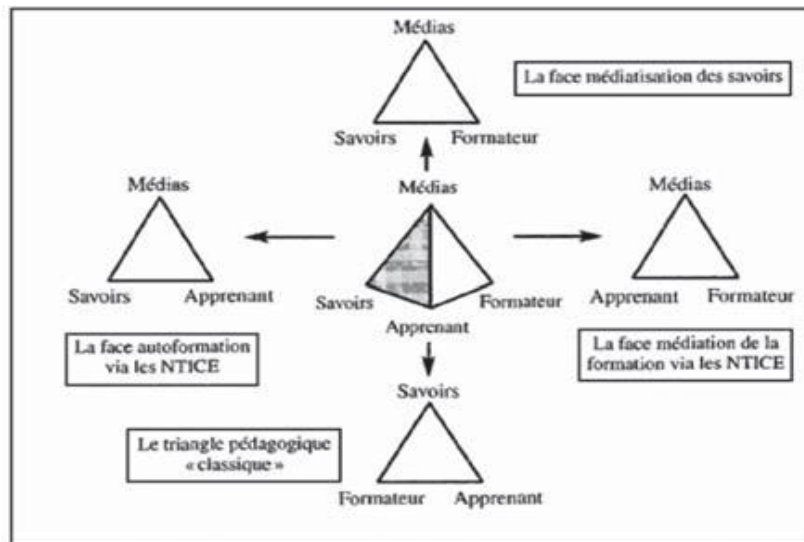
Médias

Savoirs Formateur

La face médiatisation des savoirs

Médias

Savoirs Apprenant

Médias

Savoirs Formateur

Apprenant

Médias

Apprenant Formateur

La face autoformation via les NTICE

La face médiation de la formation via les NTICE

Savoirs

Le triangle pédagogique « classique »

Formateur Apprenant